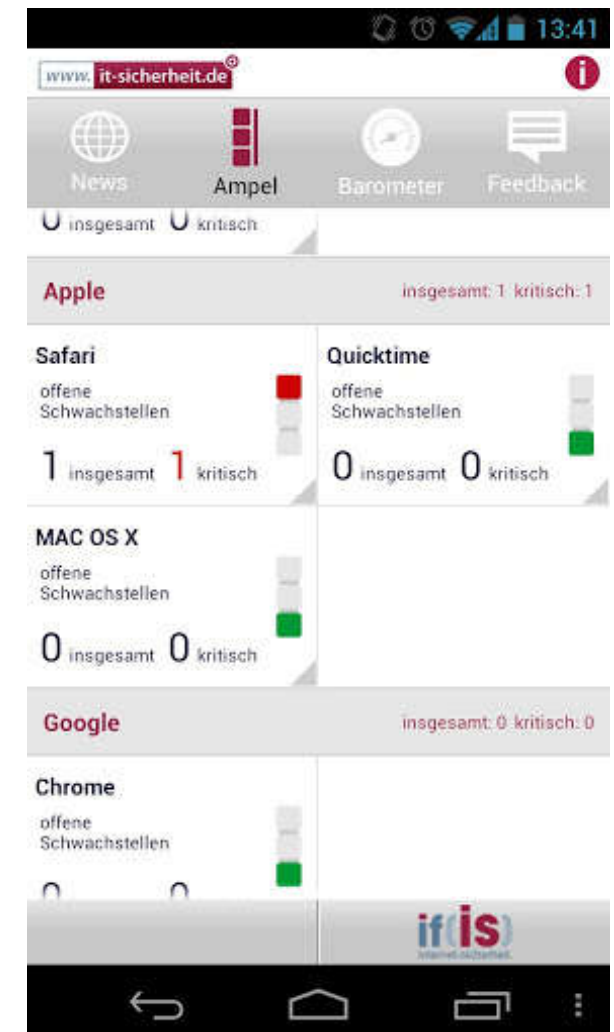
13:41

www.it-sicherheit.de

News
Ampel
Barometer
Feedback

0 insgesamt 0 kritisch

Apple
insgesamt: 1 kritisch: 1

Safari
offene Schwachstellen
1 insgesamt 1 kritisch

Quicktime
offene Schwachstellen
0 insgesamt 0 kritisch

MAC OS X
offene Schwachstellen
0 insgesamt 0 kritisch

Google
insgesamt: 0 kritisch: 0

Chrome
offene Schwachstellen
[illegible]

if(is)
internet-sicherheit